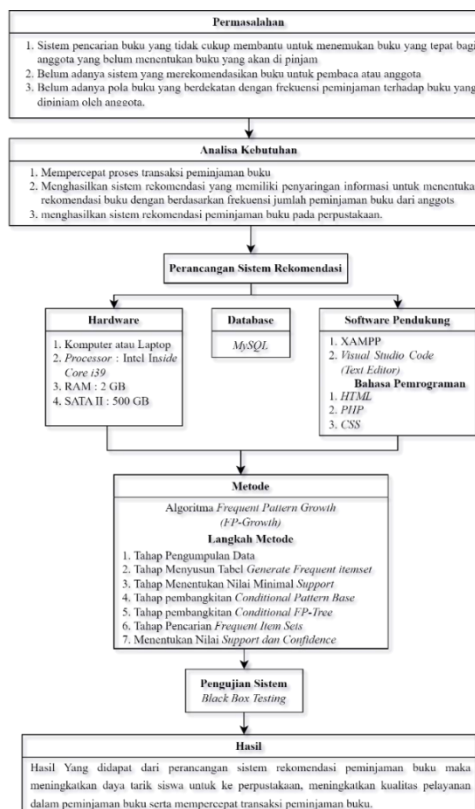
Permasalahan

1. Sistem pencarian buku yang tidak cukup membantu untuk menemukan buku yang tepat bagi anggota yang belum menentukan buku yang akan di pinjam
2. Belum adanya sistem yang merekomendasikan buku untuk pembaca atau anggota
3. Belum adanya pola buku yang berdekatan dengan frekuensi peminjaman terhadap buku yang dipinjam oleh anggota.

Analisa Kebutuhan

1. Mempercepat proses transaksi peminjaman buku
2. Menghasilkan sistem rekomendasi yang memiliki penyaringan informasi untuk menentukan rekomendasi buku dengan berdasarkan frekuensi jumlah peminjaman buku dari anggota
3. menghasilkan sistem rekomendasi peminjaman buku pada perpustakaan.

Perancangan Sistem Rekomendasi

Hardware

1. Komputer atau Laptop
2. Processor : Intel Inside Core i39
3. RAM : 2 GB
4. SATA II : 500 GB

Database

MySQL

Software Pendukung

1. XAMPP
2. Visual Studio Code (Text Editor)

Bahasa Pemrograman

1. HTML
2. PHP
3. CSS

Metode

Algoritma Frequent Pattern Growth (FP-Growth)

Langkah Metode

1. Tahap Pengumpulan Data
2. Tahap Menyusun Tabel Generate Frequent itemset
3. Tahap Menentukan Nilai Minimal Support
4. Tahap pembangkitan Conditional Pattern Base
5. Tahap pembangkitan Conditional FP-Tree
6. Tahap Pencarian Frequent Item Sets
7. Menentukan Nilai Support dan Confidence

Pengujian Sistem
Black Box Testing

Hasil

Hasil Yang didapat dari perancangan sistem rekomendasi peminjaman buku maka meningkatkan daya tarik siswa untuk ke perpustakaan, meningkatkan kualitas pelayanan dalam peminjaman buku serta mempercepat transaksi peminjaman buku.